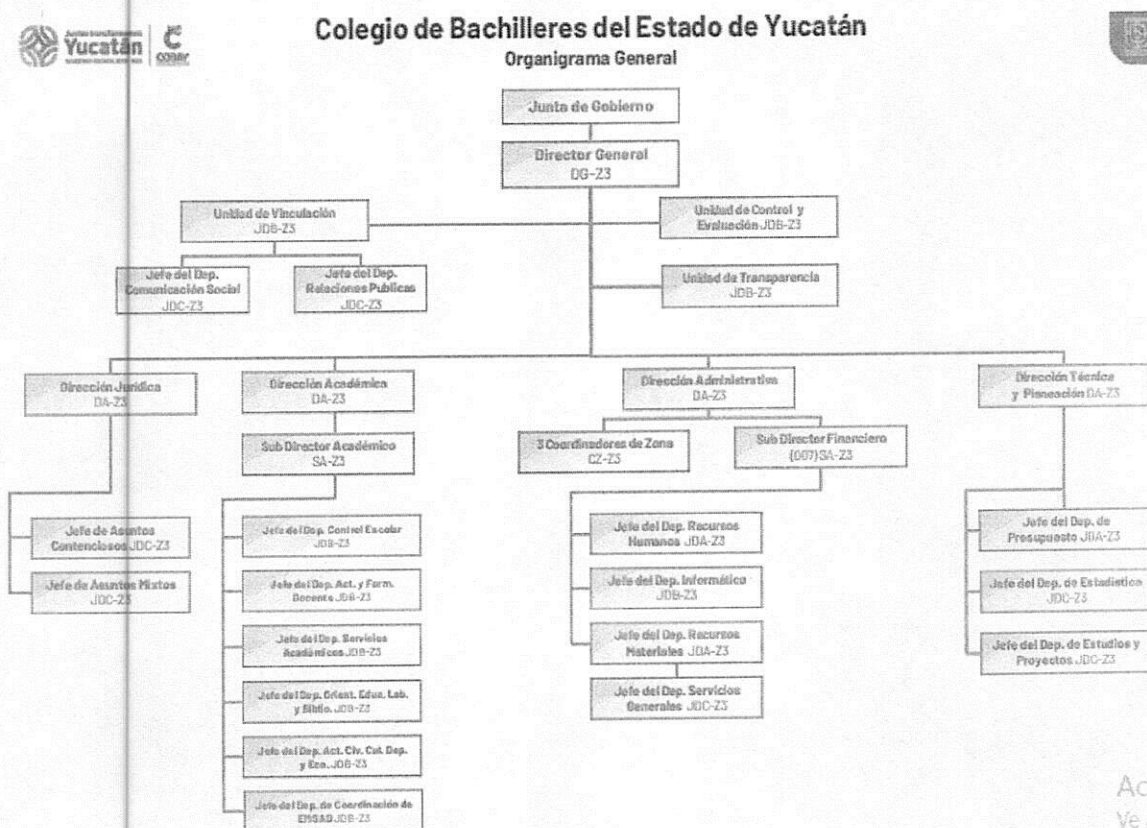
Yucatán | COBAY

Colegio de Bachilleres del Estado de Yucatán
Organigrama General

Junta de Gobierno

Director General
DG-Z3

Unidad de Vinculación
JDB-Z3

Unidad de Control y Evaluación JDB-Z3

Jefe del Dep. Comunicación Social
JDC-Z3

Jefe del Dep. Relaciones Publicas
JDC-Z3

Unidad de Transparencia
JDB-Z3

Dirección Jurídica
DA-Z3

Dirección Académica
DA-Z3

Dirección Administrativa
DA-Z3

Dirección Técnica y Planeación DA-Z3

Sub Director Académico
SA-Z3

3 Coordinadores de Zona
CZ-Z3

Sub Director Financiero
(007) SA-Z3

Jefe de Asuntos Contenciosos JDC-Z3

Jefe de Asuntos Mixtos
JDC-Z3

Jefe del Dep. Control Escolar
JDB-Z3

Jefe del Dep. Act. y Form. Docente JDB-Z3

Jefe del Dep. Servicios Académicos JDB-Z3

Jefe del Dep. Orient. Educ. Lab. y Biblio. JDB-Z3

Jefe del Dep. Act. Civ. Cul. Dep. y Eco. JDB-Z3

Jefe del Dep. de Coordinación de EMSAD JDB-Z3

Jefe del Dep. Recursos Humanos JDA-Z3

Jefe del Dep. Informática
JDB-Z3

Jefe del Dep. Recursos Materiales JDA-Z3

Jefe del Dep. Servicios Generales JDC-Z3

Jefe del Dep. de Presupuesto JDA-Z3

Jefe del Dep. de Estadística
JDC-Z3

Jefe del Dep. de Estudios y Proyectos JDC-Z3

Ac
Ve